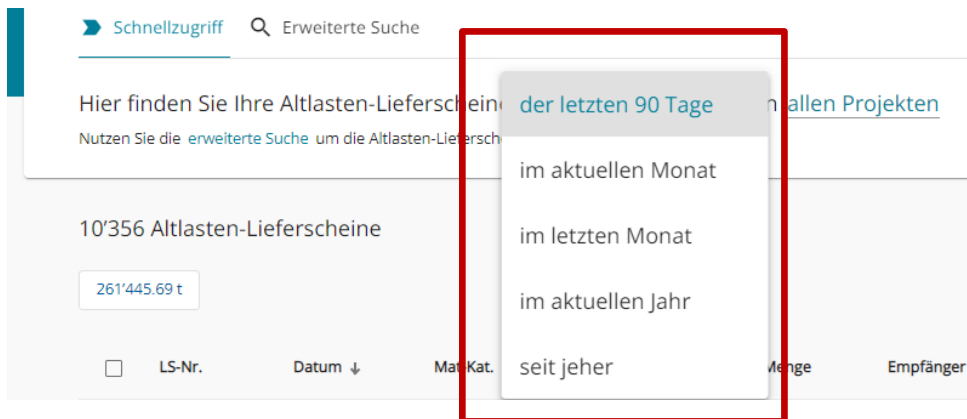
Schnellzugriff
Erweiterte Suche

Hier finden Sie Ihre Altlasten-Lieferschein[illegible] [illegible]n allen Projekten

Nutzen Sie die erweiterte Suche um die Altlasten-Liefersch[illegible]

der letzten 90 Tage
im aktuellen Monat
im letzten Monat
im aktuellen Jahr
seit jeher

10’356 Altlasten-Lieferscheine

261’445.69 t

| | LS-Nr. | Datum ↓ | Mat.Kat. | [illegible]enge | Empfänger |
|---|---|---|---|---|---|